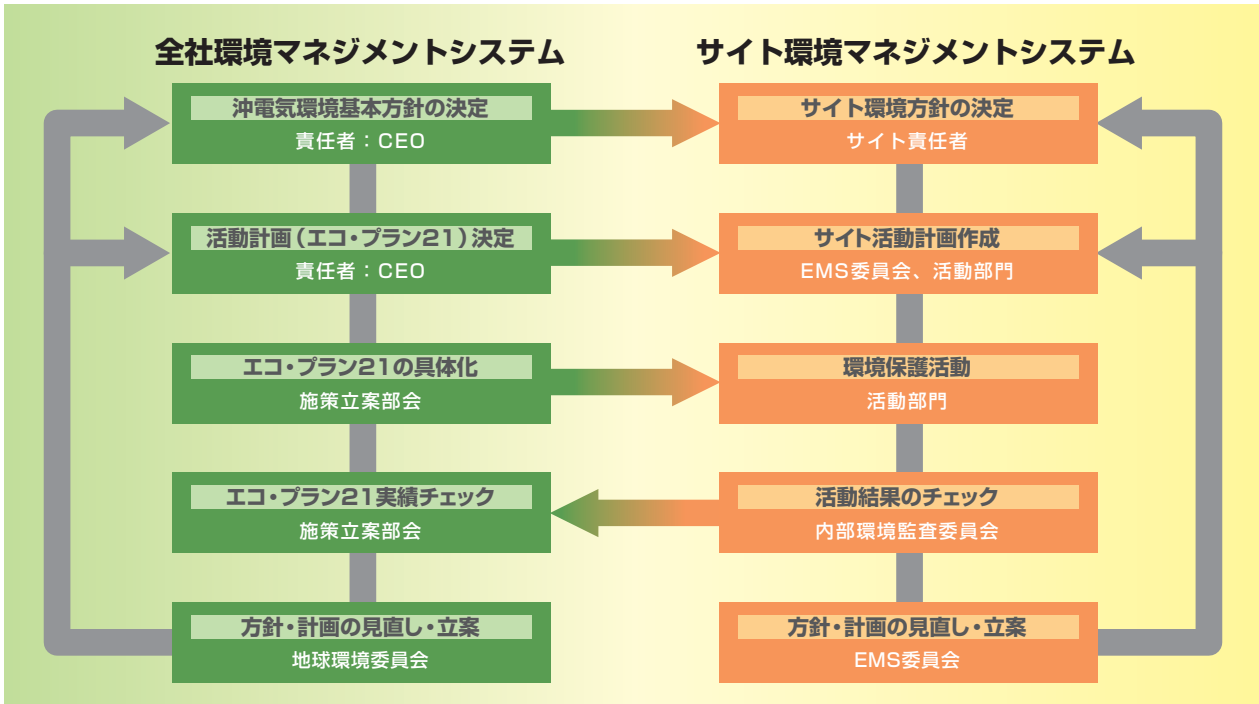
全社環境マネジメントシステム

沖電気環境基本方針の決定
責任者：CEO

活動計画（エコ・プラン21）決定
責任者：CEO

エコ・プラン21の具体化
施策立案部会

エコ・プラン21実績チェック
施策立案部会

方針・計画の見直し・立案
地球環境委員会

サイト環境マネジメントシステム

サイト環境方針の決定
サイト責任者

サイト活動計画作成
EMS委員会、活動部門

環境保護活動
活動部門

活動結果のチェック
内部環境監査委員会

方針・計画の見直し・立案
EMS委員会